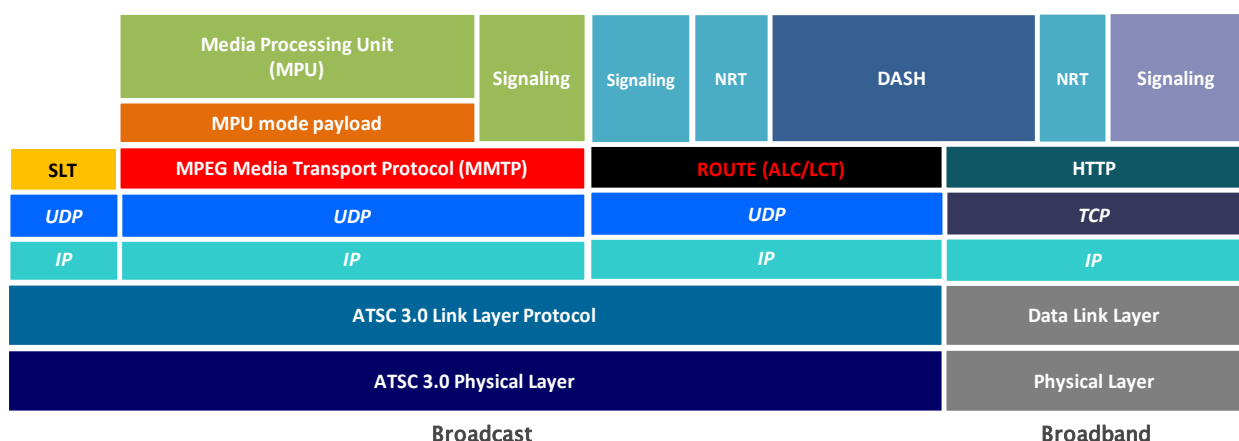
Media Processing Unit (MPU)

Signaling

Signaling

NRT

DASH

NRT

Signaling

MPU mode payload

SLT

MPEG Media Transport Protocol (MMTP)

ROUTE (ALC/LCT)

HTTP

UDP

UDP

UDP

TCP

IP

IP

IP

IP

ATSC 3.0 Link Layer Protocol

Data Link Layer

ATSC 3.0 Physical Layer

Physical Layer

Broadcast

Broadband